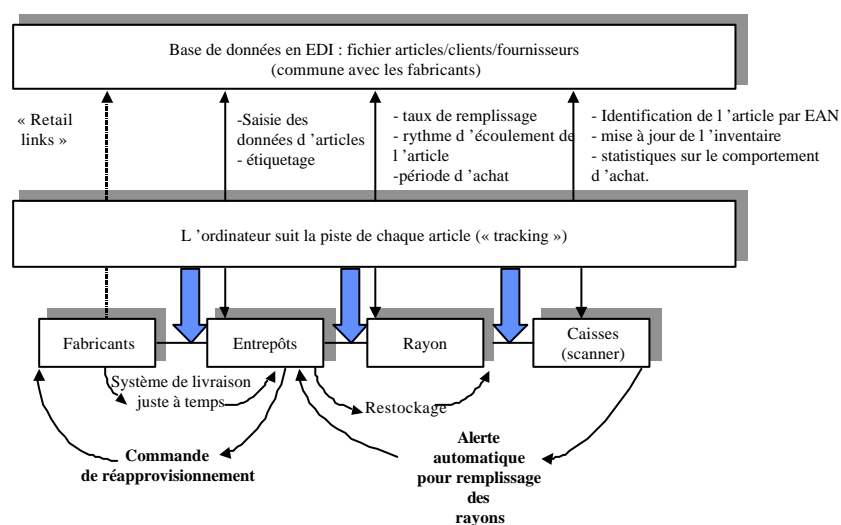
Base de données en EDI : fichier articles/clients/fournisseurs
(commune avec les fabricants)

« Retail links »

-Saisie des données d 'articles
- étiquetage

- taux de remplissage
- rythme d 'écoulement de l 'article
-période d 'achat

- Identification de l 'article par EAN
- mise à jour de l 'inventaire
- statistiques sur le comportement d 'achat.

L 'ordinateur suit la piste de chaque article (« tracking »)

Fabricants

Entrepôts

Rayon

Caisses (scanner)

Système de livraison juste à temps

Restockage

Commande de réapprovisionnement

Alerte automatique pour remplissage des rayons